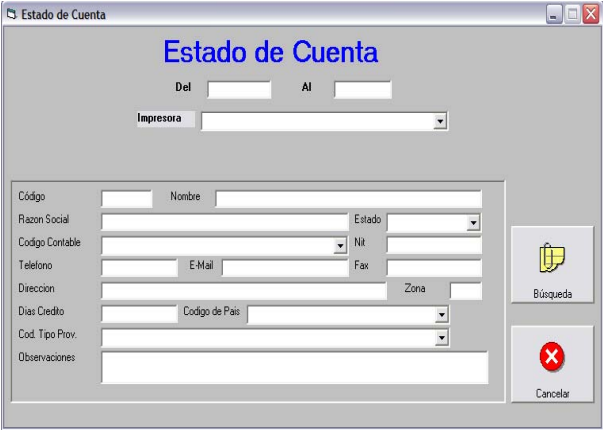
Estado de Cuenta

Estado de Cuenta

Del Al

Impresora

Código Nombre
Razon Social Estado
Codigo Contable Nit
Telefono E-Mail Fax
Direccion Zona
Dias Credito Codigo de Pais
Cod. Tipo Prov.
Observaciones

Búsqueda

Cancelar